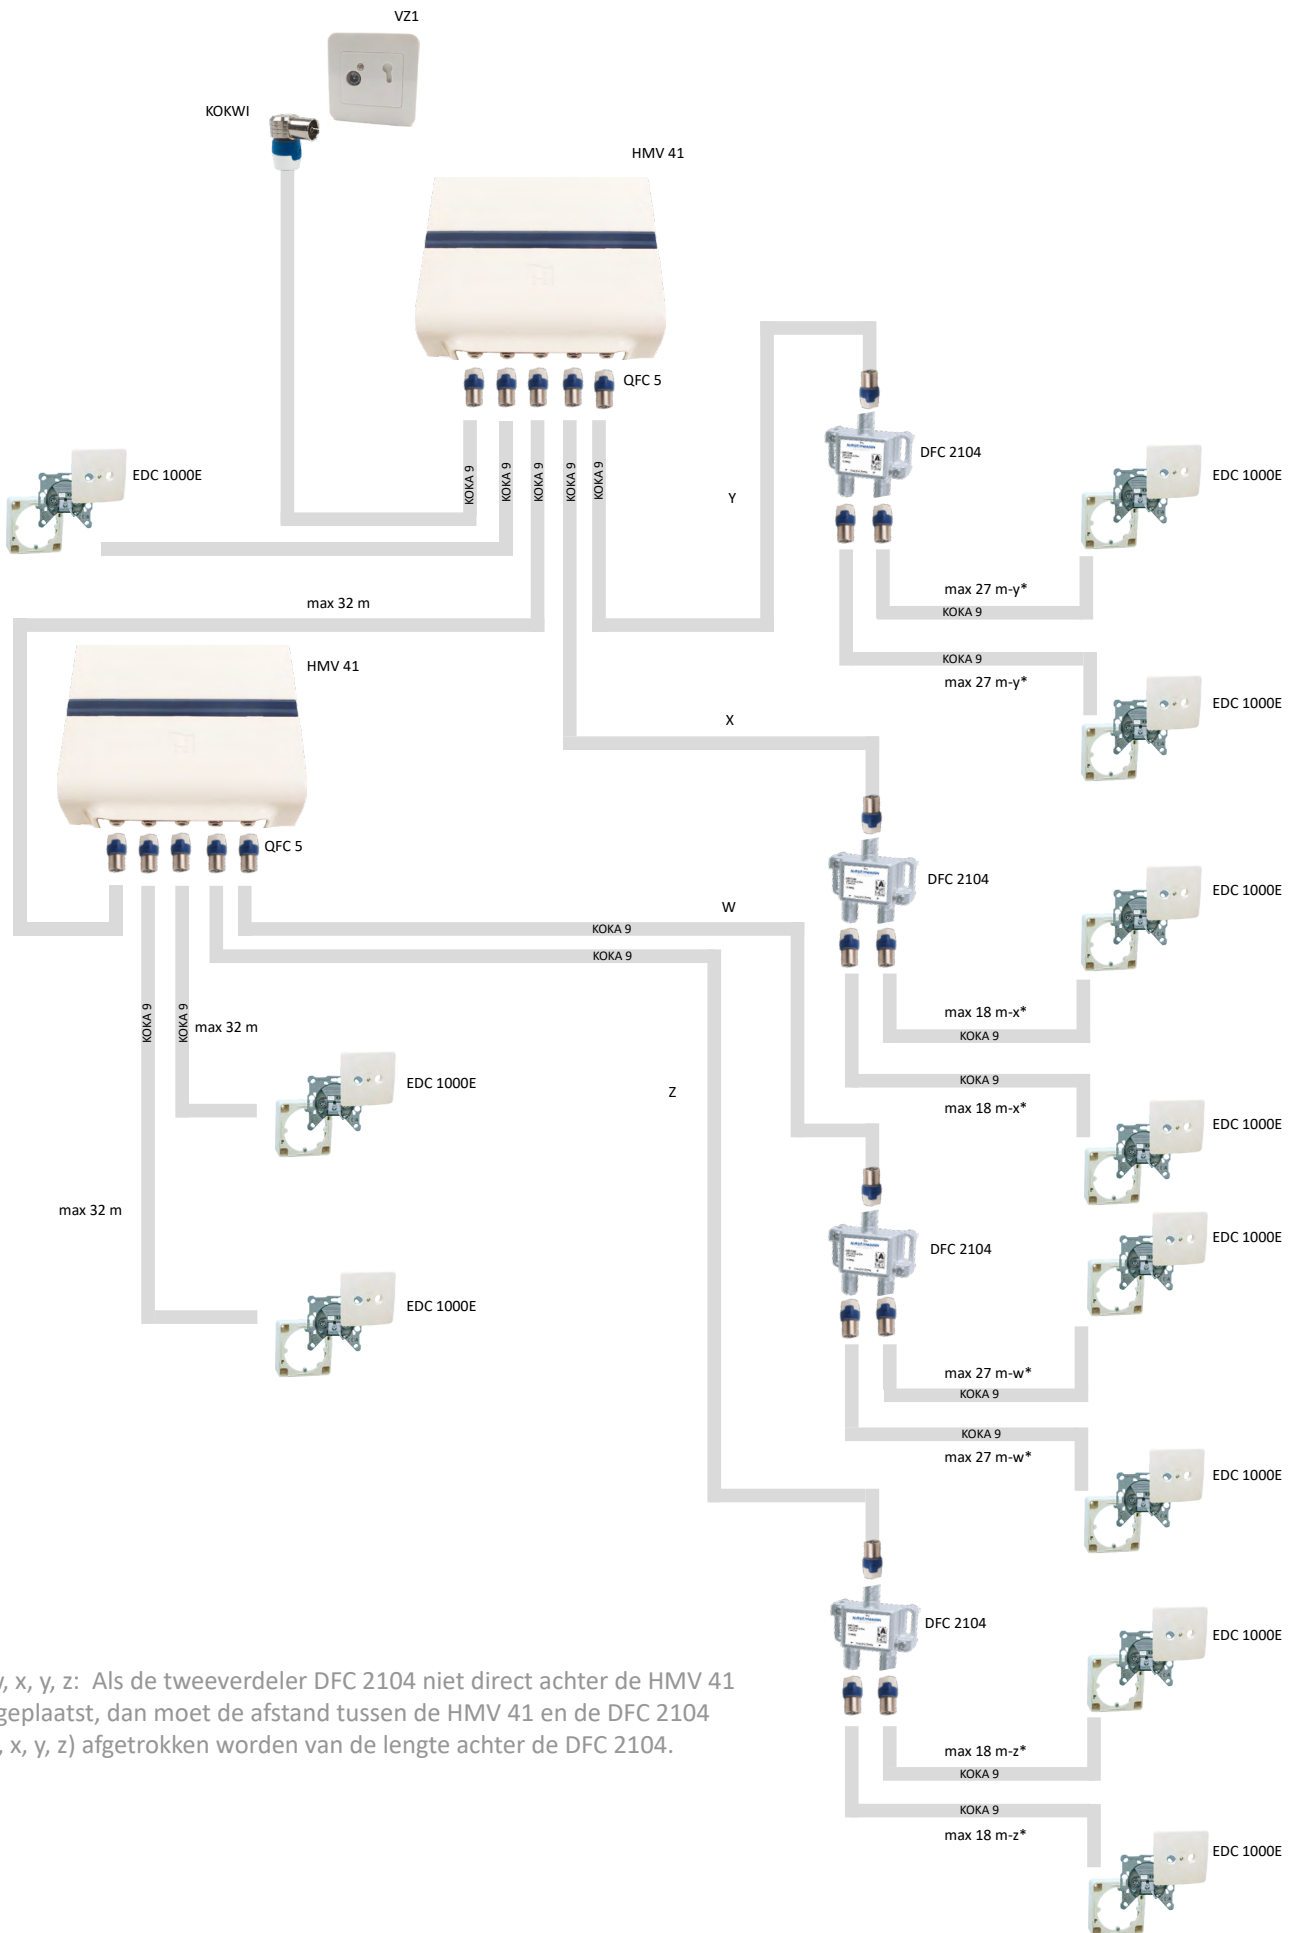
VZ1

KOKWI

HMV 41

QFC 5

EDC 1000E

KOKA 9 KOKA 9 KOKA 9 KOKA 9 KOKA 9

Y

DFC 2104

EDC 1000E

max 27 m-y*
KOKA 9

KOKA 9
max 27 m-y*

EDC 1000E

max 32 m

HMV 41

X

QFC 5

DFC 2104

EDC 1000E

W

KOKA 9
KOKA 9

KOKA 9 KOKA 9 max 32 m

max 18 m-x*
KOKA 9

EDC 1000E

Z

KOKA 9
max 18 m-x*

EDC 1000E

max 32 m

DFC 2104

EDC 1000E

EDC 1000E

max 27 m-w*
KOKA 9

KOKA 9
max 27 m-w*

EDC 1000E

DFC 2104

EDC 1000E

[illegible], x, y, z: Als de tweeverdeler DFC 2104 niet direct achter de HMV 41 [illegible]geplaatst, dan moet de afstand tussen de HMV 41 en de DFC 2104 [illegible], x, y, z) afgetrokken worden van de lengte achter de DFC 2104.

max 18 m-z*
KOKA 9

KOKA 9
max 18 m-z*

EDC 1000E